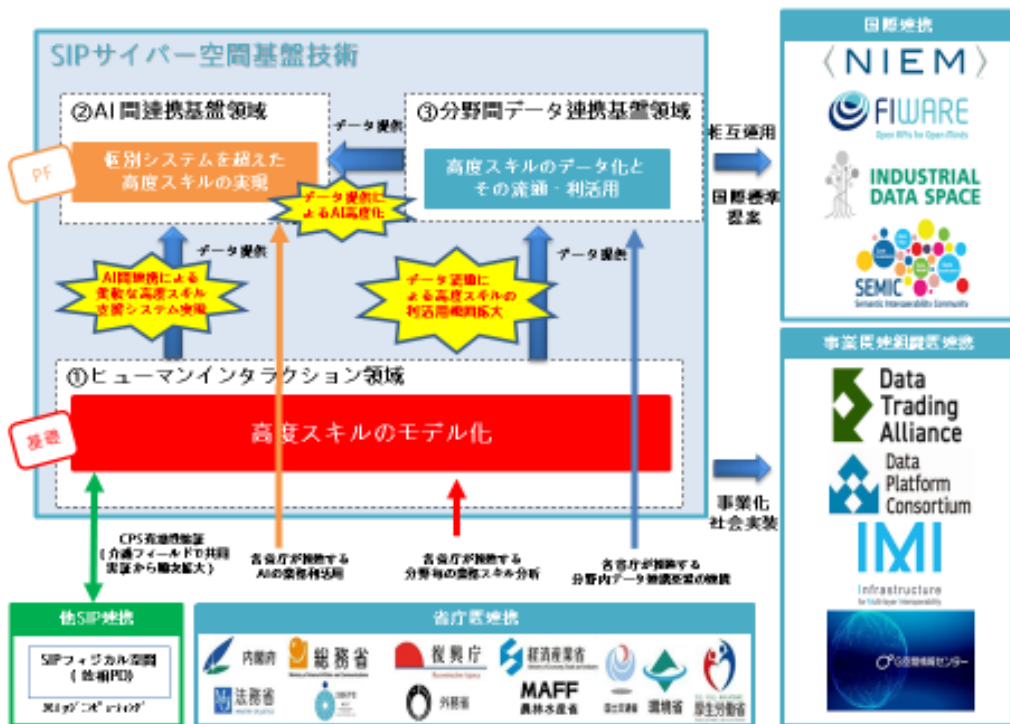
SIPサイバー空間基盤技術

②AI間連携基盤領域

個別システムを超えた高度スキルの実現

PF

データ提供

③分野間データ連携基盤領域

高度スキルのデータ化とその流通・利活用

データ提供によるAI高度化

データ提供

AI間連携による柔軟な高度スキル支援システム実現

データ流通による高度スキルの利活用範囲拡大

データ提供

①ヒューマンインタラクション領域

高度スキルのモデル化

基礎

CPS有効性検証（介護フィールドで共同実証から順次拡大）

各省庁が推進するAIの業務利活用

各省庁が推進する分野毎の業務スキル分析

各省庁が推進する分野内データ連携基盤の構築

相互運用

国際標準提案

事業化社会実装

国際連携

NIEM

FIWARE

Open APIs for Open Minds

INDUSTRIAL DATA SPACE

SEMIC

Semantic Interoperability Community

事業民連組織連携

Data Trading Alliance

Data Platform Consortium

IMI

Infrastructure for Multilayer Interoperability

G空間情報センター

他SIP連携

SIPフィジカル空間（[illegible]PD）

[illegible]

省庁間連携

内閣府

総務省

復興庁

経済産業省

法務省

外務省

MAFF 農林水産省

環境省

厚生労働省

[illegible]